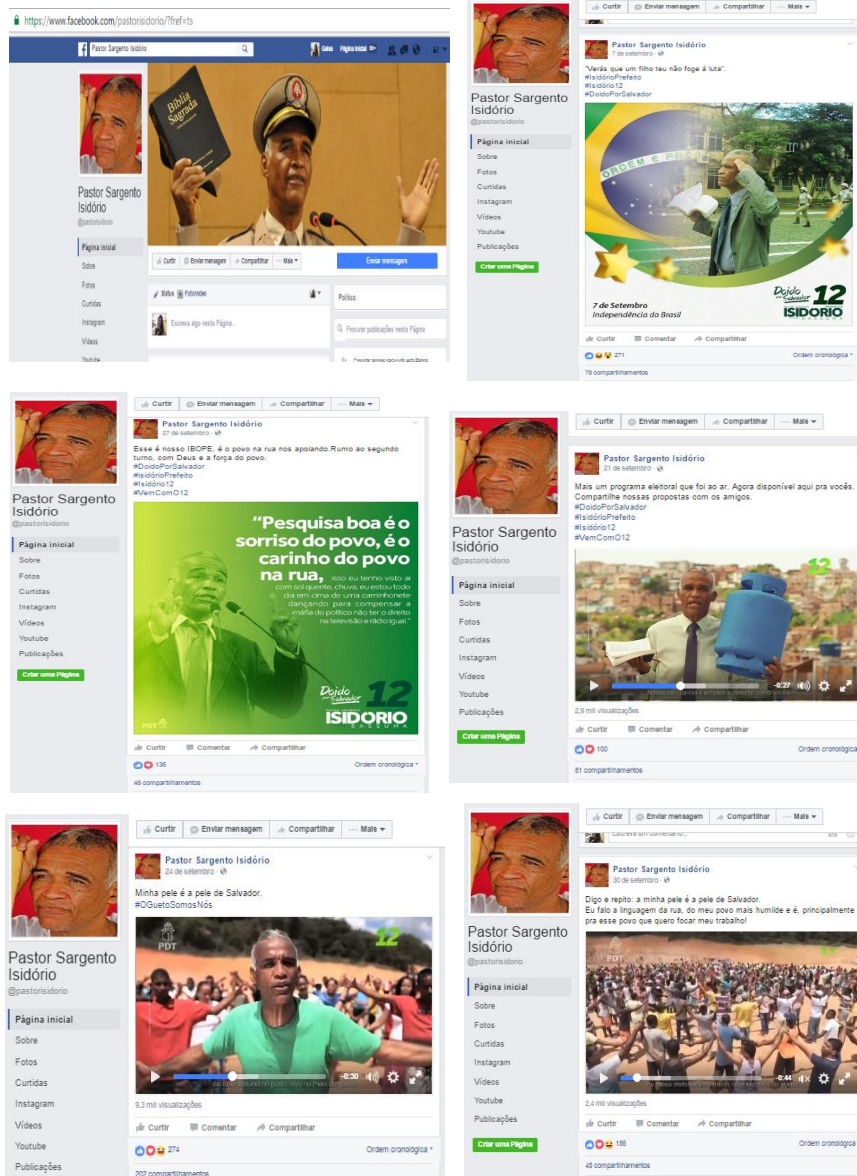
https://www.facebook.com/pastorisidorio/?fref=ts

Pastor Sargento Isidório

Bíblia Sagrada

Pastor Sargento Isidório
@pastorisidorio

Curtir Enviar mensagem Compartilhar Mais

Enviar mensagem

Página inicial
Sobre
Fotos
Curtidas
Instagram
Vídeos
Youtube

Status Foto/vídeo

Escreva algo nesta Página...

Política

Procurar publicações nesta Página

Curtir Enviar mensagem Compartilhar Mais

Pastor Sargento Isidório
7 de setembro

"Verás que um filho teu não foge à luta".
#IsidórioPrefeito
#Isidório12
#DoidoPorSalvador

ORDEM E PROGRESSO

7 de Setembro
Independência do Brasil

Doido por Salvador 12 ISIDÓRIO

Pastor Sargento Isidório
@pastorisidorio

Página inicial
Sobre
Fotos
Curtidas
Instagram
Vídeos
Youtube
Publicações
Criar uma Página

Curtir Comentar Compartilhar
271 Ordem cronológica
78 compartilhamentos

Pastor Sargento Isidório
@pastorisidorio

Página inicial
Sobre
Fotos
Curtidas
Instagram
Vídeos
Youtube
Publicações
Criar uma Página

Curtir Enviar mensagem Compartilhar Mais

Pastor Sargento Isidório
27 de setembro

Esse é nosso IBOPE, é o povo na rua nos apoiando.Rumo ao segundo turno, com Deus e a força do povo.
#DoidoPorSalvador
#IsidórioPrefeito
#Isidório12
#VemComO12

"Pesquisa boa é o sorriso do povo, é o carinho do povo na rua, isso eu tenho visto aí com sol quente, chuva, eu estou todo dia em cima de uma caminhonete dançando para compensar a máfia do político não ter o direito na televisão e rádio igual."

PDT Doido por Salvador 12 ISIDÓRIO BASSUMA

Curtir Comentar Compartilhar
136 Ordem cronológica
46 compartilhamentos

Pastor Sargento Isidório
@pastorisidorio

Página inicial
Sobre
Fotos
Curtidas
Instagram
Vídeos
Youtube
Publicações
Criar uma Página

Curtir Enviar mensagem Compartilhar Mais

Pastor Sargento Isidório
21 de setembro

Mais um programa eleitoral que foi ao ar. Agora disponível aqui pra vocês. Compartilhe nossas propostas com os amigos.
#DoidoPorSalvador
#IsidórioPrefeito
#Isidório12
#VemComO12

12
-0:27
2,9 mil visualizações

Curtir Comentar Compartilhar
100 Ordem cronológica
81 compartilhamentos

Pastor Sargento Isidório
@pastorisidorio

Página inicial
Sobre
Fotos
Curtidas
Instagram
Vídeos
Youtube
Publicações

Curtir Enviar mensagem Compartilhar Mais

Pastor Sargento Isidório
24 de setembro

Minha pele é a pele de Salvador.
#OGuetoSomosNós

PDT 12
-0:30
9,3 mil visualizações

Curtir Comentar Compartilhar
274 Ordem cronológica
202 compartilhamentos

Pastor Sargento Isidório
@pastorisidorio

Página inicial
Sobre
Fotos
Curtidas
Instagram
Vídeos
Youtube
Publicações
Criar uma Página

Curtir Enviar mensagem Compartilhar Mais

Pastor Sargento Isidório
30 de setembro

Digo e repito: a minha pele é a pele de Salvador.
Eu falo a linguagem da rua, do meu povo mais humilde e é, principalmente pra esse povo que quero focar meu trabalho!

PDT
-0:44
2,4 mil visualizações

Curtir Comentar Compartilhar
155 Ordem cronológica
45 compartilhamentos